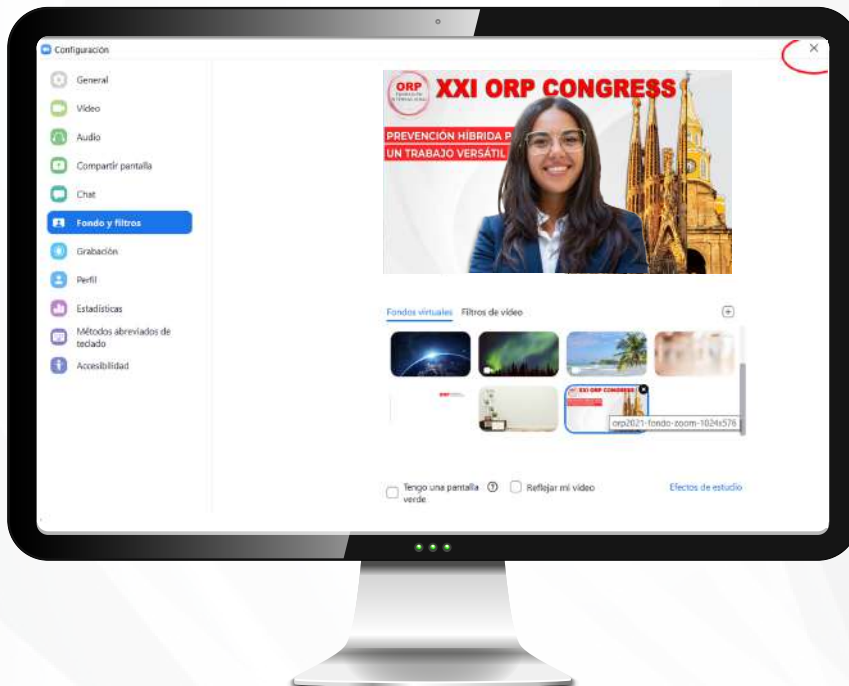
Configuración

×

General
Vídeo
Audio
Compartir pantalla
Chat
Fondo y filtros
Grabación
Perfil
Estadísticas
Métodos abreviados de teclado
Accesibilidad

ORP
XXI ORP CONGRESS
PREVENCIÓN HÍBRIDA P
UN TRABAJO VERSÁTIL

Fondos virtuales
Filtros de vídeo

XXI ORP CONGRESS
orp2021-fondo-zoom-1024x576

Tengo una pantalla verde
Reflejar mi vídeo
Efectos de estudio